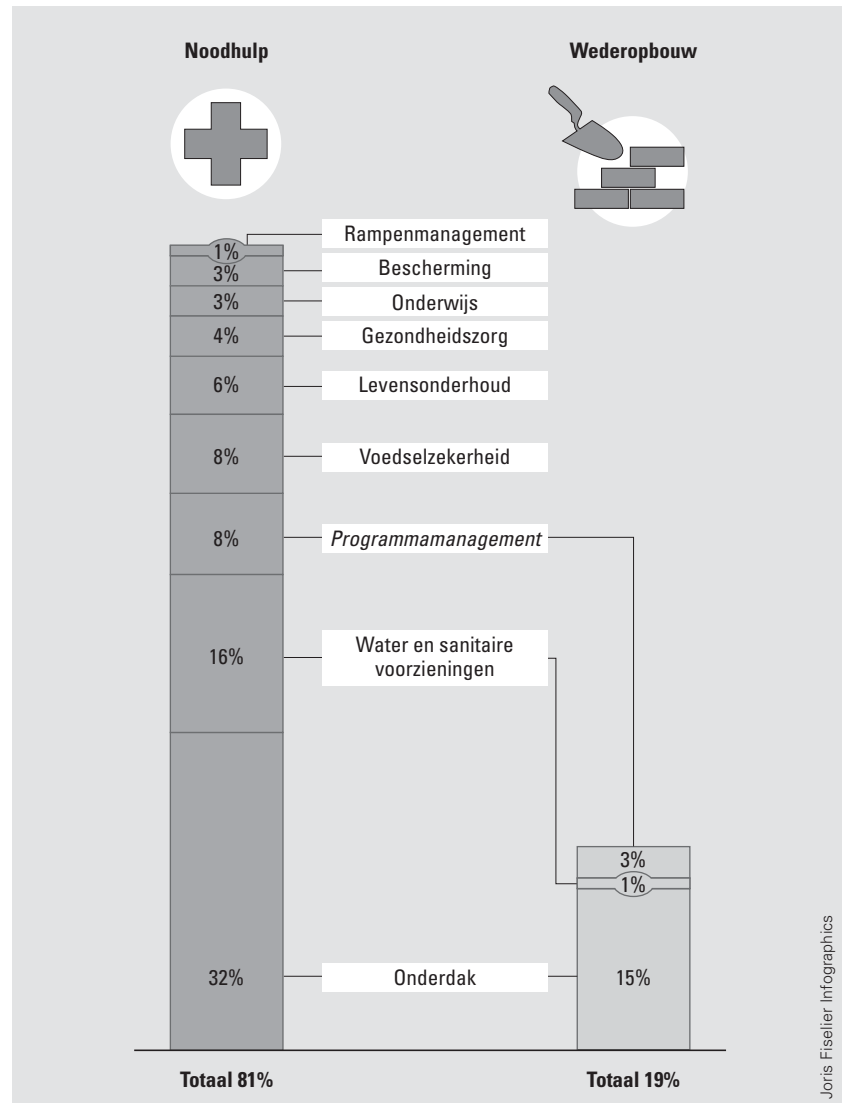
Noodhulp

Wederopbouw

1%
Rampenmanagement
3%
Bescherming
3%
Onderwijs
4%
Gezondheidszorg
6%
Levensonderhoud
8%
Voedselzekerheid
8%
*Programmamanagement*
16%
Water en sanitaire voorzieningen
3%
1%
32%
Onderdak
15%

Totaal 81%

Totaal 19%

Joris Fiselier Infographics